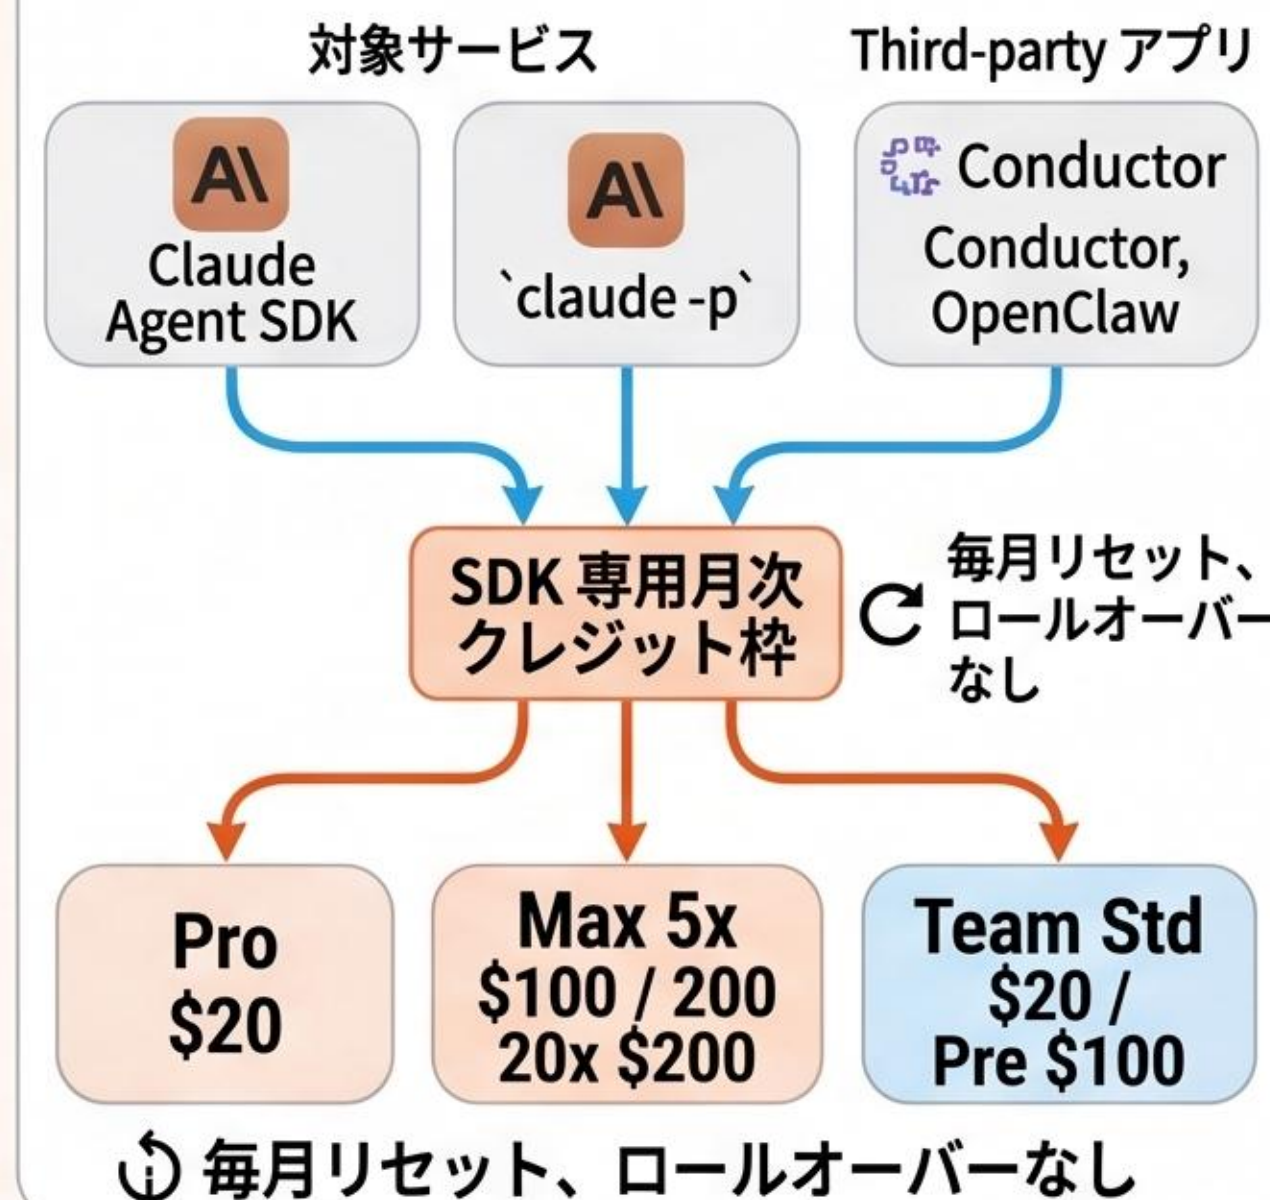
対象サービス

Third-party アプリ

AI
Claude Agent SDK

AI
`claude -p`

Conductor
Conductor, OpenClaw

SDK 専用月次
クレジット枠

毎月リセット、ロールオーバーなし

Pro
$20

Max 5x
$100 / 200
20x $200

Team Std
$20 /
Pre $100

毎月リセット、ロールオーバーなし